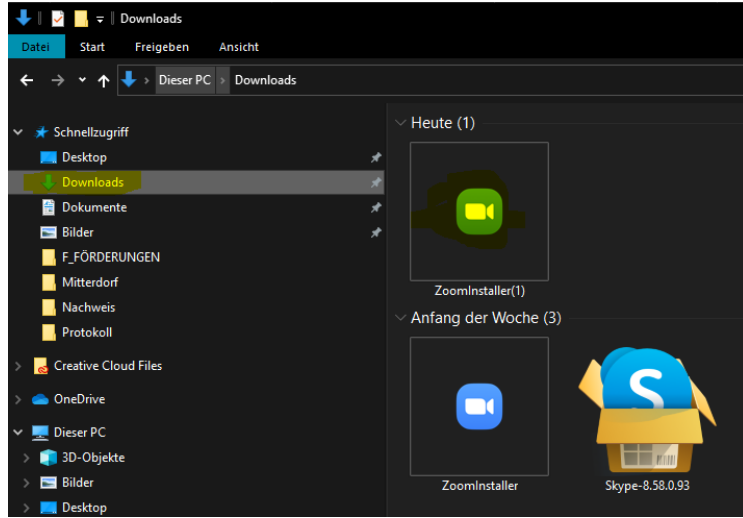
Downloads

Datei Start Freigeben Ansicht

Dieser PC > Downloads

Schnellzugriff
Desktop
Downloads
Dokumente
Bilder
F_FÖRDERUNGEN
Mitterdorf
Nachweis
Protokoll
Creative Cloud Files
OneDrive
Dieser PC
3D-Objekte
Bilder
Desktop

Heute (1)
ZoomInstaller(1)

Anfang der Woche (3)
ZoomInstaller
Skype-8.58.0.93